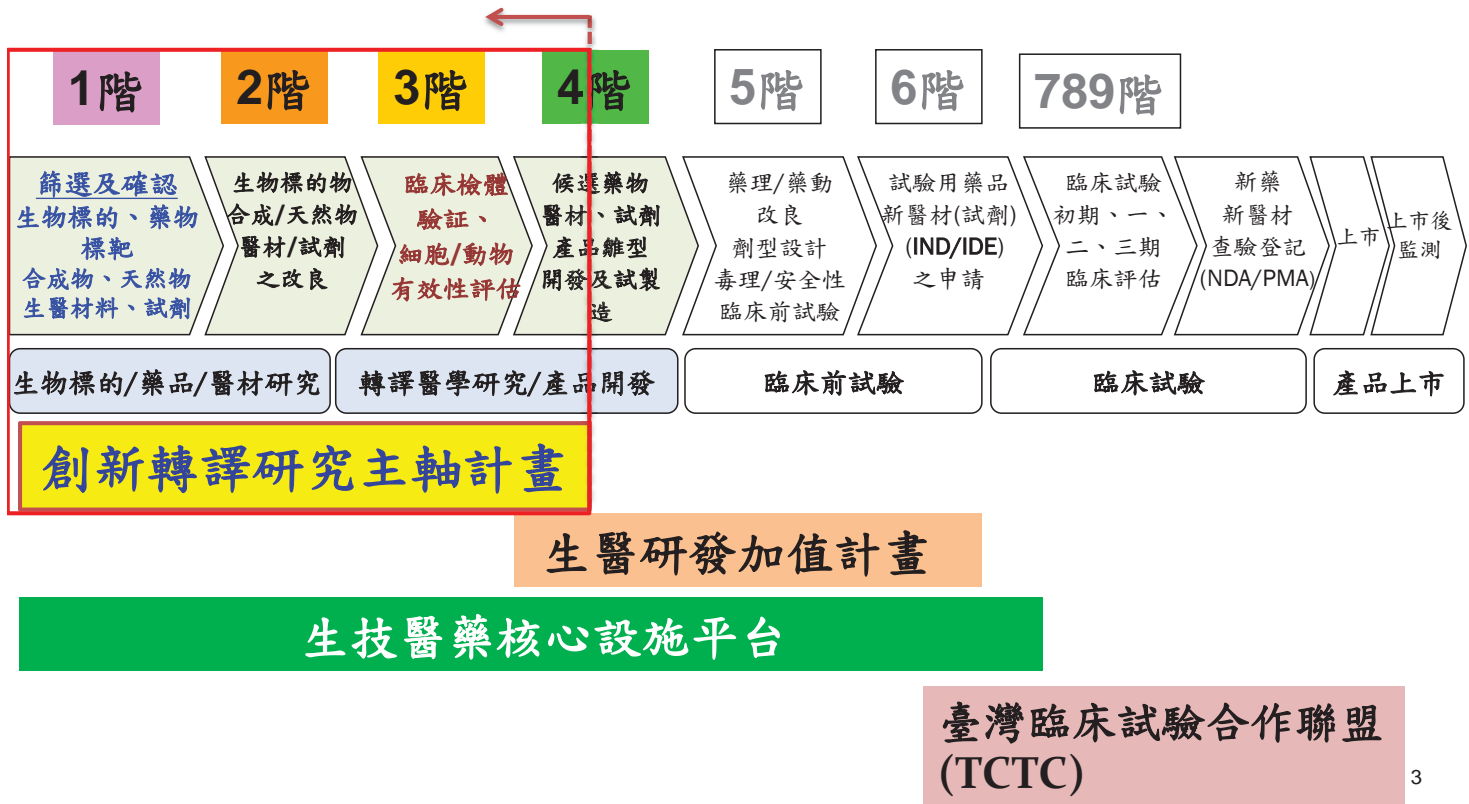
1階 2階 3階 4階 5階 6階 789階

篩選及確認生物標的、藥物標靶 合成物、天然物 生醫材料、試劑

生物標的物 合成/天然物 醫材/試劑 之改良

臨床檢體 驗証、 細胞/動物 有效性評估

候選藥物 醫材、試劑 產品雛型 開發及試製造

藥理/藥動 改良 劑型設計 毒理/安全性 臨床前試驗

試驗用藥品 新醫材(試劑) (IND/IDE) 之申請

臨床試驗 初期、一、 二、三期 臨床評估

新藥 新醫材 查驗登記 (NDA/PMA)

上市

上市後 監測

生物標的/藥品/醫材研究

轉譯醫學研究/產品開發

臨床前試驗

臨床試驗

產品上市

創新轉譯研究主軸計畫

生醫研發加值計畫

生技醫藥核心設施平台

臺灣臨床試驗合作聯盟 (TCTC)

3